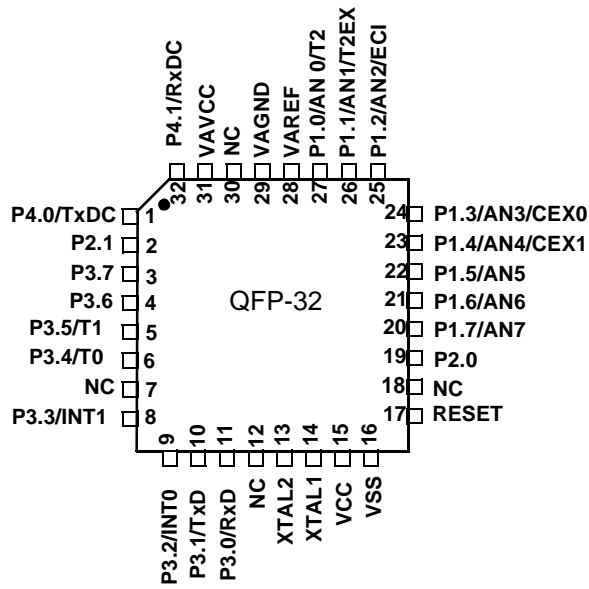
P4.1/RxDC
VAVCC
NC
VAGND
VAREF
P1.0/AN 0/T2
P1.1/AN1/T2EX
P1.2/AN2/ECI

32
31
30
29
28
27
26
25

P4.0/TxDC 1
P2.1 2
P3.7 3
P3.6 4
P3.5/T1 5
P3.4/T0 6
NC 7
P3.3/INT1 8

QFP-32

24 P1.3/AN3/CEX0
23 P1.4/AN4/CEX1
22 P1.5/AN5
21 P1.6/AN6
20 P1.7/AN7
19 P2.0
18 NC
17 RESET

9
10
11
12
13
14
15
16

P3.2/INT0
P3.1/TxD
P3.0/RxD
NC
XTAL2
XTAL1
VCC
VSS